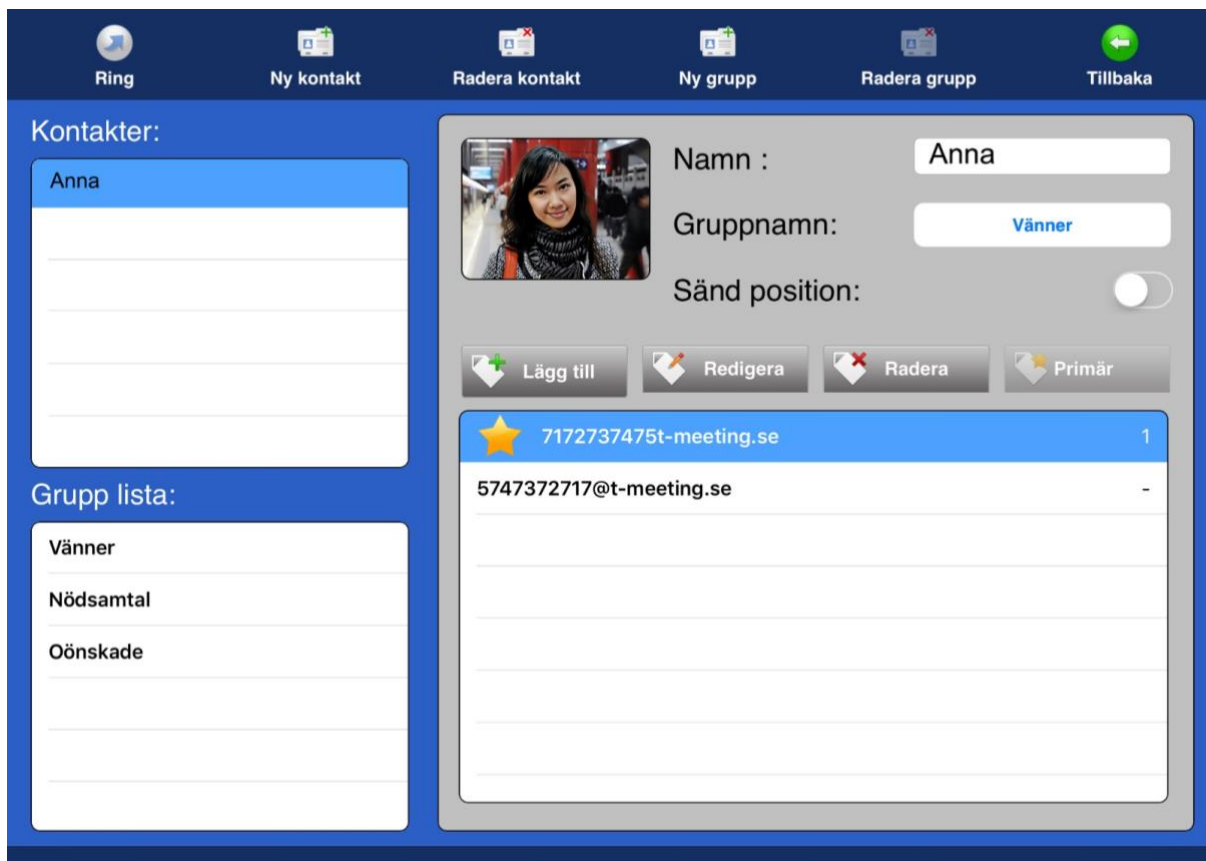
Ring
Ny kontakt
Radera kontakt
Ny grupp
Radera grupp
Tillbaka

Kontakter:
Anna

Grupp lista:
Vänner
Nödsamtal
Oönskade

Namn :
Anna
Gruppnamn:
Vänner
Sänd position:

Lägg till
Redigera
Radera
Primär

7172737475t-meeting.se
1
5747372717@t-meeting.se
-